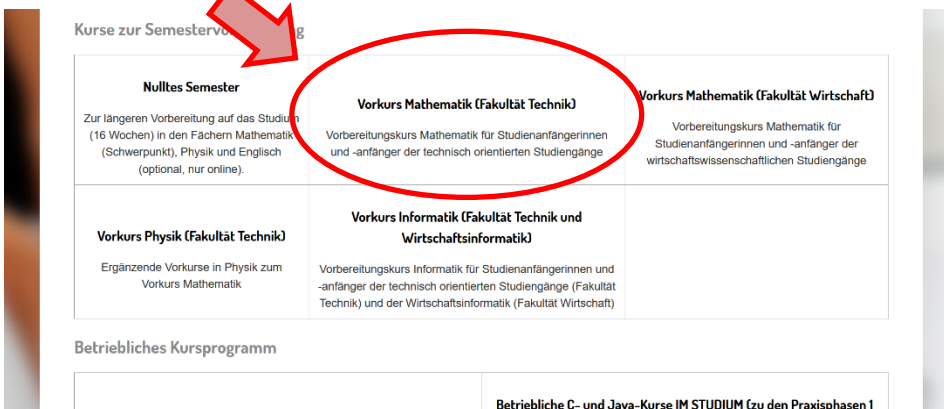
Kurse zur Semesterv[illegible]g

| Nulltes Semester<br>Zur längeren Vorbereitung auf das Studium (16 Wochen) in den Fächern Mathematik (Schwerpunkt), Physik und Englisch (optional, nur online). | Vorkurs Mathematik (Fakultät Technik)<br>Vorbereitungskurs Mathematik für Studienanfängerinnen und -anfänger der technisch orientierten Studiengänge | Vorkurs Mathematik (Fakultät Wirtschaft)<br>Vorbereitungskurs Mathematik für Studienanfängerinnen und -anfänger der wirtschaftswissenschaftlichen Studiengänge |
|---|---|---|
| Vorkurs Physik (Fakultät Technik)<br>Ergänzende Vorkurse in Physik zum Vorkurs Mathematik | Vorkurs Informatik (Fakultät Technik und Wirtschaftsinformatik)<br>Vorbereitungskurs Informatik für Studienanfängerinnen und -anfänger der technisch orientierten Studiengänge (Fakultät Technik) und der Wirtschaftsinformatik (Fakultät Wirtschaft) | |

Betriebliches Kursprogramm

Betriebliche C- und Java-Kurse IM STUDIUM (zu den Praxisphasen 1